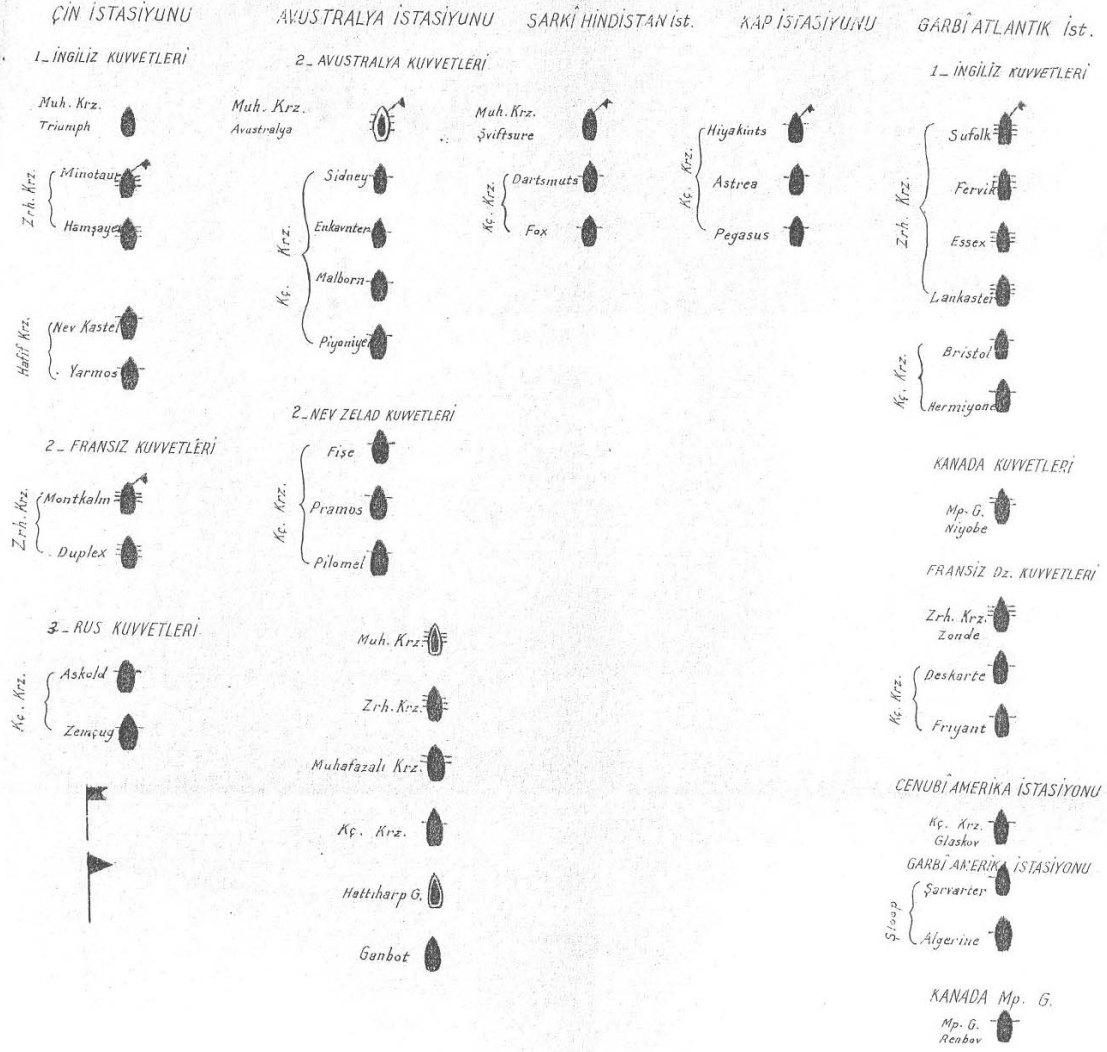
ÇİN İSTASİYUNU

1_ İNGİLİZ KUVVETLERİ

Muh. Krz. Triumph

Zrh. Krz. Minotaur, Hamşayer

Hafif Krz. Nev Kastel, Yarmos

2_ FRANSIZ KUVVETLERİ

Zrh. Krz. Montkalm, Duplex

3_ RUS KUVVETLERİ

Kç. Krz. Askold, Zemçug

AVUSTRALYA İSTASİYUNU

2_ AVUSTRALYA KUVVETLERİ

Muh. Krz. Avustralya

Kç. Krz. Sidney, Enkavnter, Malborn, Piyoniyer

2_ NEV ZELAD KUVVETLERİ

Kç. Krz. Fişe, Pramos, Pilomel

Muh. Krz.

Zrh. Krz.

Muhafazalı Krz.

Kç. Krz.

Hattıharp G.

Ganbot

SARKÎ HİNDİSTAN İst.

Muh. Krz. Şviftsure

Kç. Krz. Dartsmuts, Fox

KAP İSTASİYUNU

Kç. Krz. Hiyakints, Astrea, Pegasus

GARBÎ ATLANTİK İst.

1_ İNGİLİZ KUVVETLERİ

Zrh. Krz. Sufolk, Fervik, Essex, Lankaster

Kç. Krz. Bristol, Hermiyone

KANADA KUVVETLERİ

Mp. G. Niyobe

FRANSIZ Dz. KUVVETLERİ

Zrh. Krz. Zonde

Kç. Krz. Deskorte, Friyant

CENUBÎ AMERİKA İSTASİYONU

Kç. Krz. Glaskov

GARBÎ AMERİKA İSTASİYONU

Sloop Şarvarter, Algerine

KANADA Mp. G.

Mp. G. Renbov